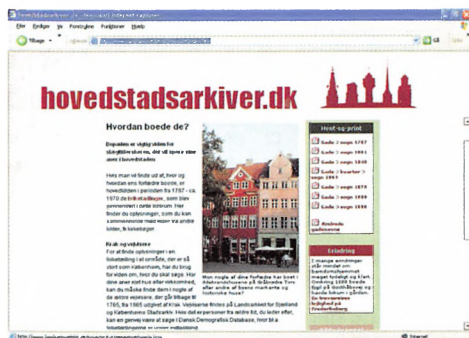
hovedstadsarkiver.dk

Hvordan boede de?

Hent og print

Gade / sogn 1787

Gade / sogn 1801

Gade / sogn 1834

Gade / sogn 1840

Gade / kvarter / sogn 1845

Gade / sogn 1850

Gade / sogn 1855

Gade / sogn 1860

Erindring

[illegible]